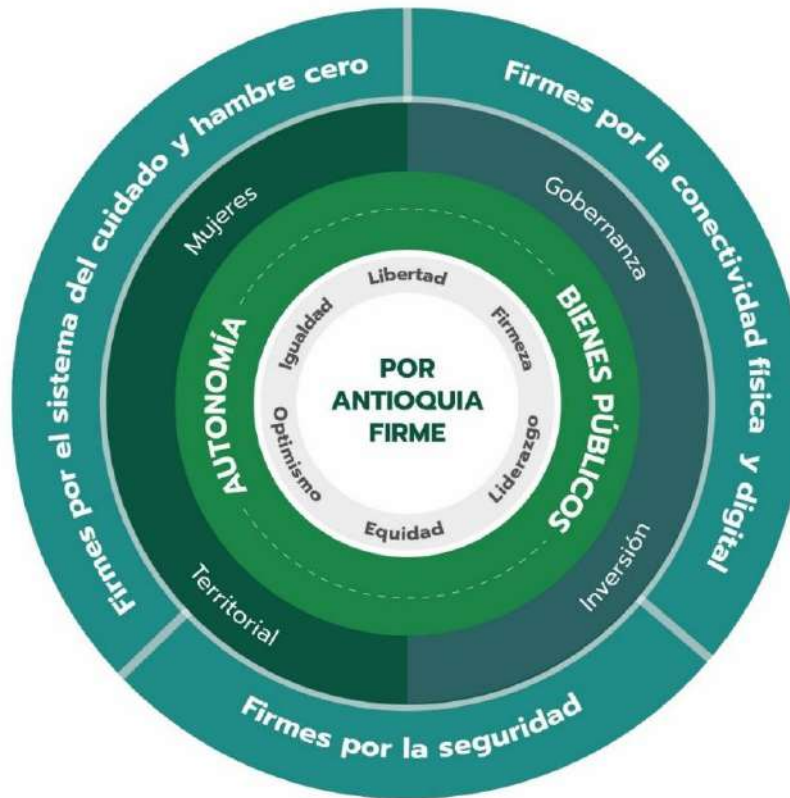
Firmes por el sistema del cuidado y hambre cero

Firmes por la conectividad física y digital

Firmes por la seguridad

Mujeres

Gobernanza

Territorial

Inversión

AUTONOMÍA

BIENES PÚBLICOS

Libertad

Firmeza

Liderazgo

Equidad

Optimismo

Igualdad

POR ANTIOQUIA FIRME